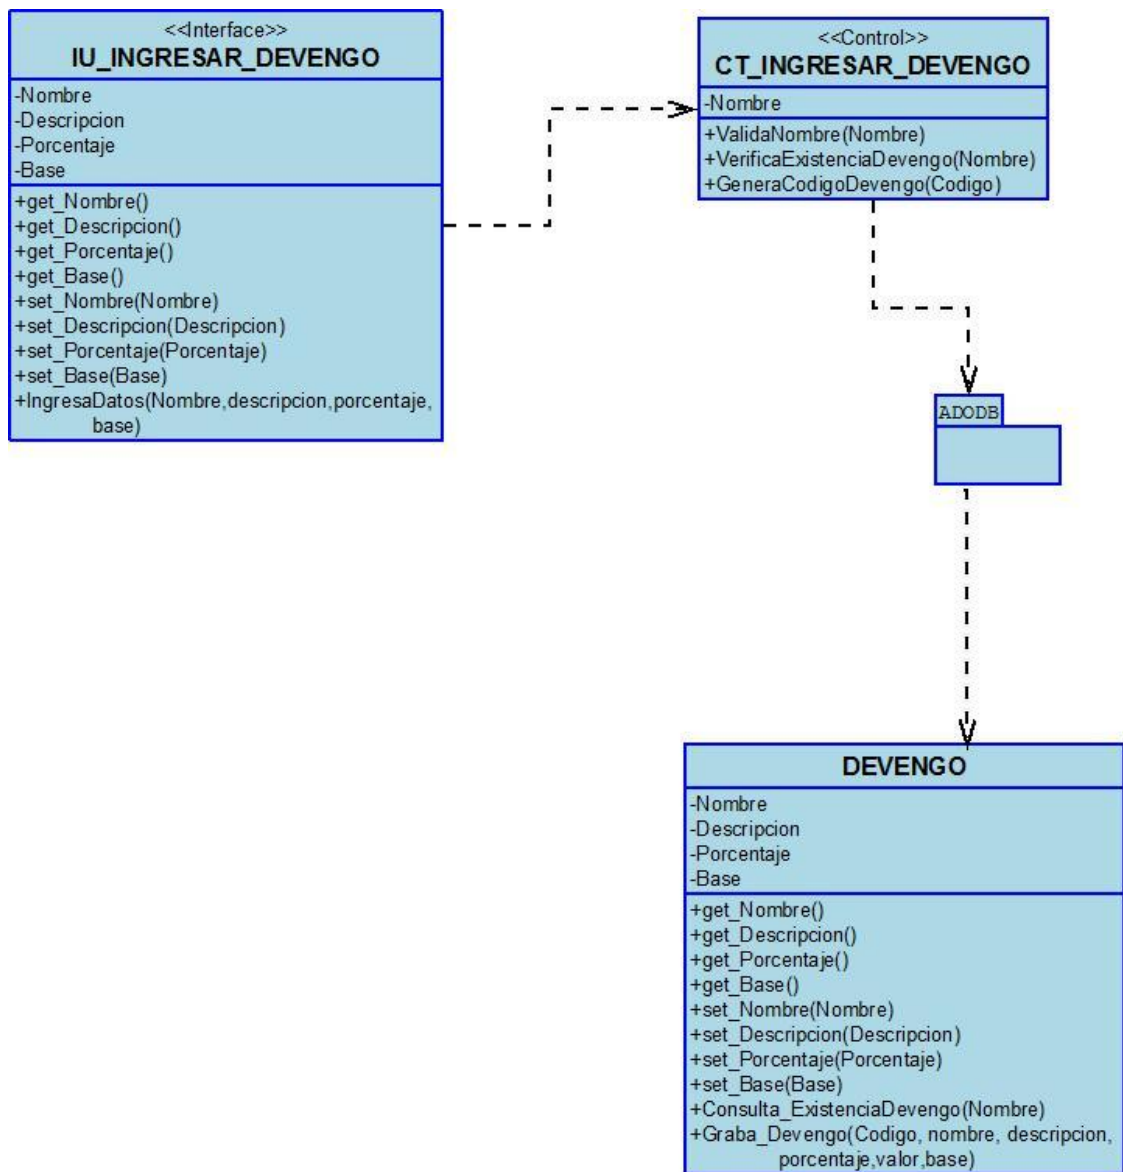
<<Interface>>
IU_INGRESAR_DEVENGO

-Nombre
-Descripcion
-Porcentaje
-Base

+get_Nombre()
+get_Descripcion()
+get_Porcentaje()
+get_Base()
+set_Nombre(Nombre)
+set_Descripcion(Descripcion)
+set_Porcentaje(Porcentaje)
+set_Base(Base)
+IngresaDatos(Nombre,descripcion,porcentaje, base)

<<Control>>
CT_INGRESAR_DEVENGO

-Nombre

+ValidaNombre(Nombre)
+VerificaExistenciaDevengo(Nombre)
+GeneraCodigoDevengo(Codigo)

ADODB

DEVENGO

-Nombre
-Descripcion
-Porcentaje
-Base

+get_Nombre()
+get_Descripcion()
+get_Porcentaje()
+get_Base()
+set_Nombre(Nombre)
+set_Descripcion(Descripcion)
+set_Porcentaje(Porcentaje)
+set_Base(Base)
+Consulta_ExistenciaDevengo(Nombre)
+Graba_Devengo(Codigo, nombre, descripcion, porcentaje,valor,base)